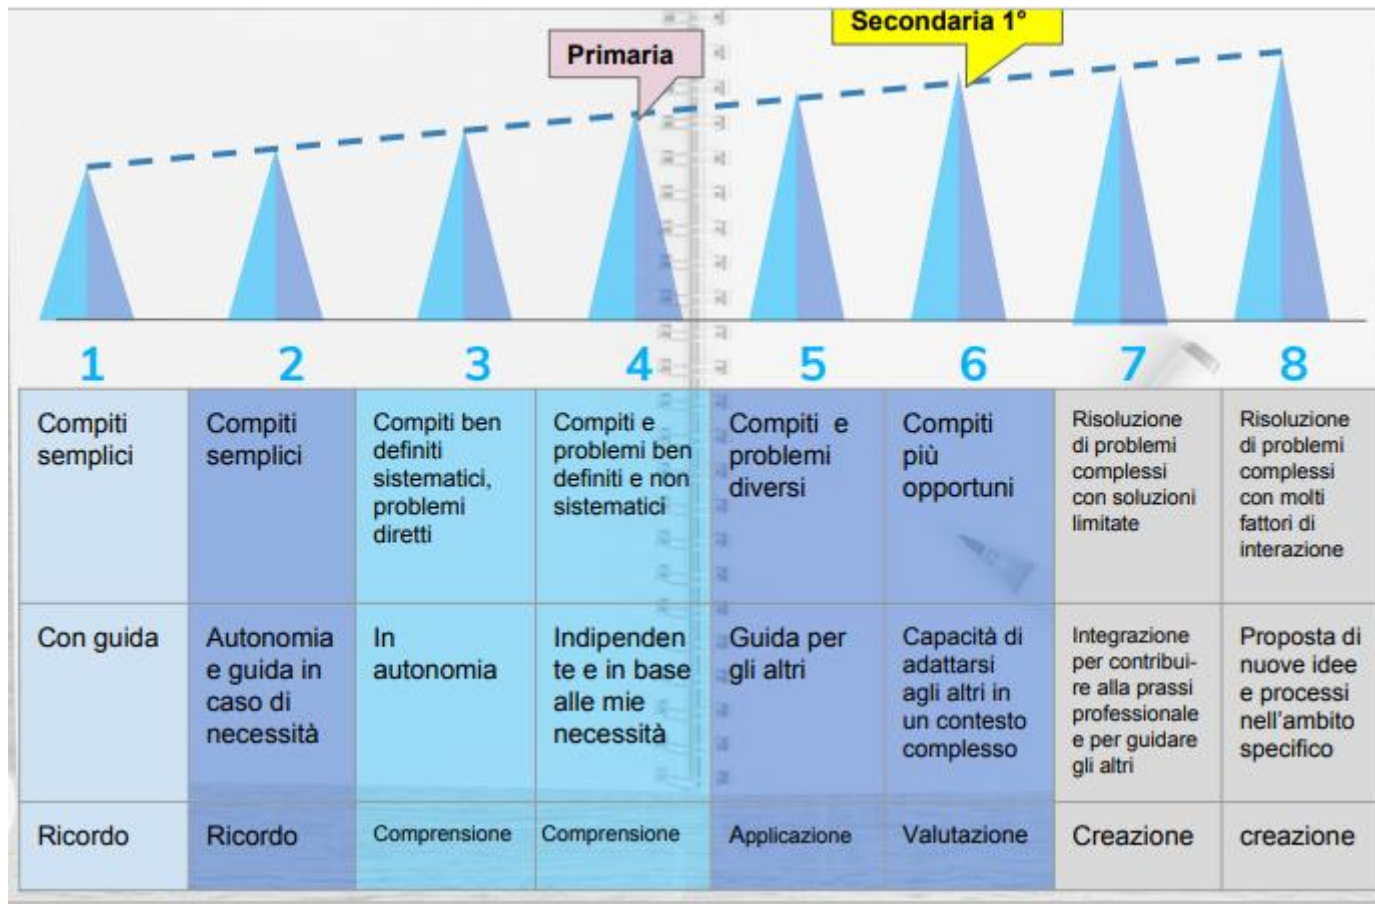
Secondaria 1°

Primaria

| 1 | 2 | 3 | 4 | 5 | 6 | 7 | 8 |
|---|---|---|---|---|---|---|---|
| Compiti semplici | Compiti semplici | Compiti ben definiti sistematici, problemi diretti | Compiti e problemi ben definiti e non sistematici | Compiti e problemi diversi | Compiti più opportuni | Risoluzione di problemi complessi con soluzioni limitate | Risoluzione di problemi complessi con molti fattori di interazione |
| Con guida | Autonomia e guida in caso di necessità | In autonomia | Indipendente e in base alle mie necessità | Guida per gli altri | Capacità di adattarsi agli altri in un contesto complesso | Integrazione per contribuire alla prassi professionale e per guidare gli altri | Proposta di nuove idee e processi nell'ambito specifico |
| Ricordo | Ricordo | Comprensione | Comprensione | Applicazione | Valutazione | Creazione | creazione |